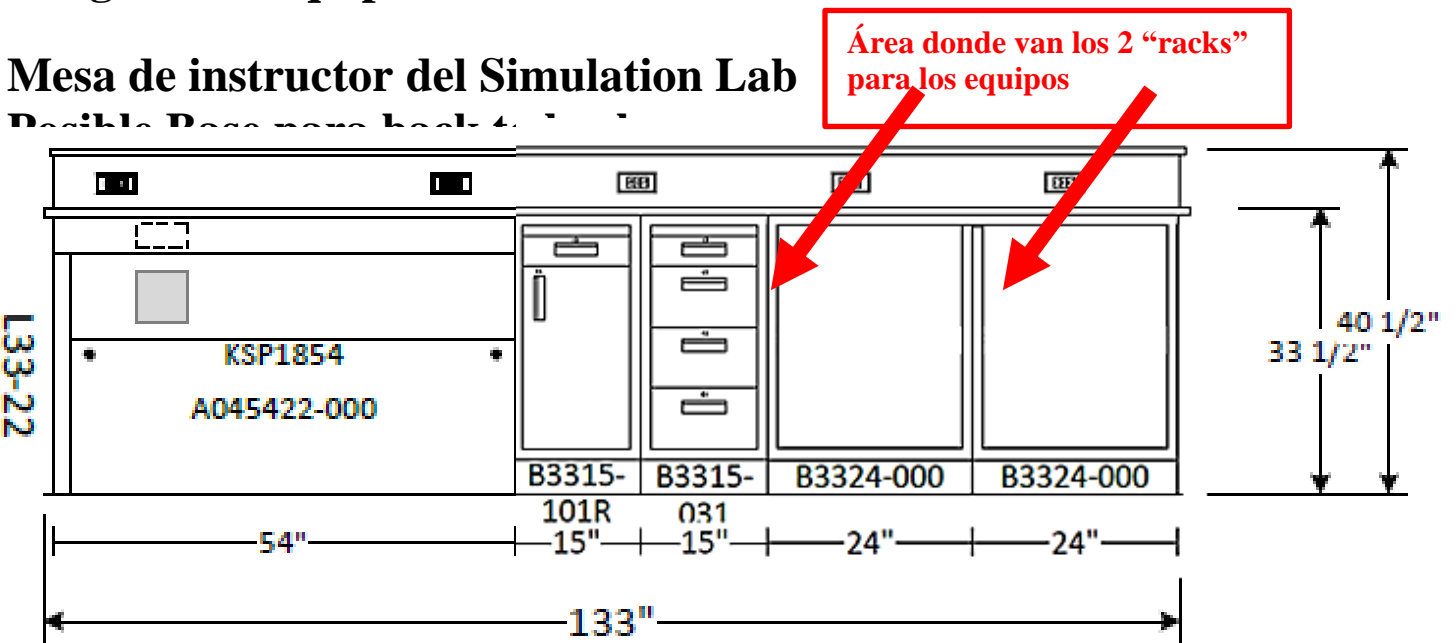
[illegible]

Mesa de instructor del Simulation Lab

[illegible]

Área donde van los 2 "racks" para los equipos

L33-22

KSP1854

A045422-000

B3315-101R

B3315-031

B3324-000

B3324-000

40 1/2"

33 1/2"

54"

15"

15"

24"

24"

133"